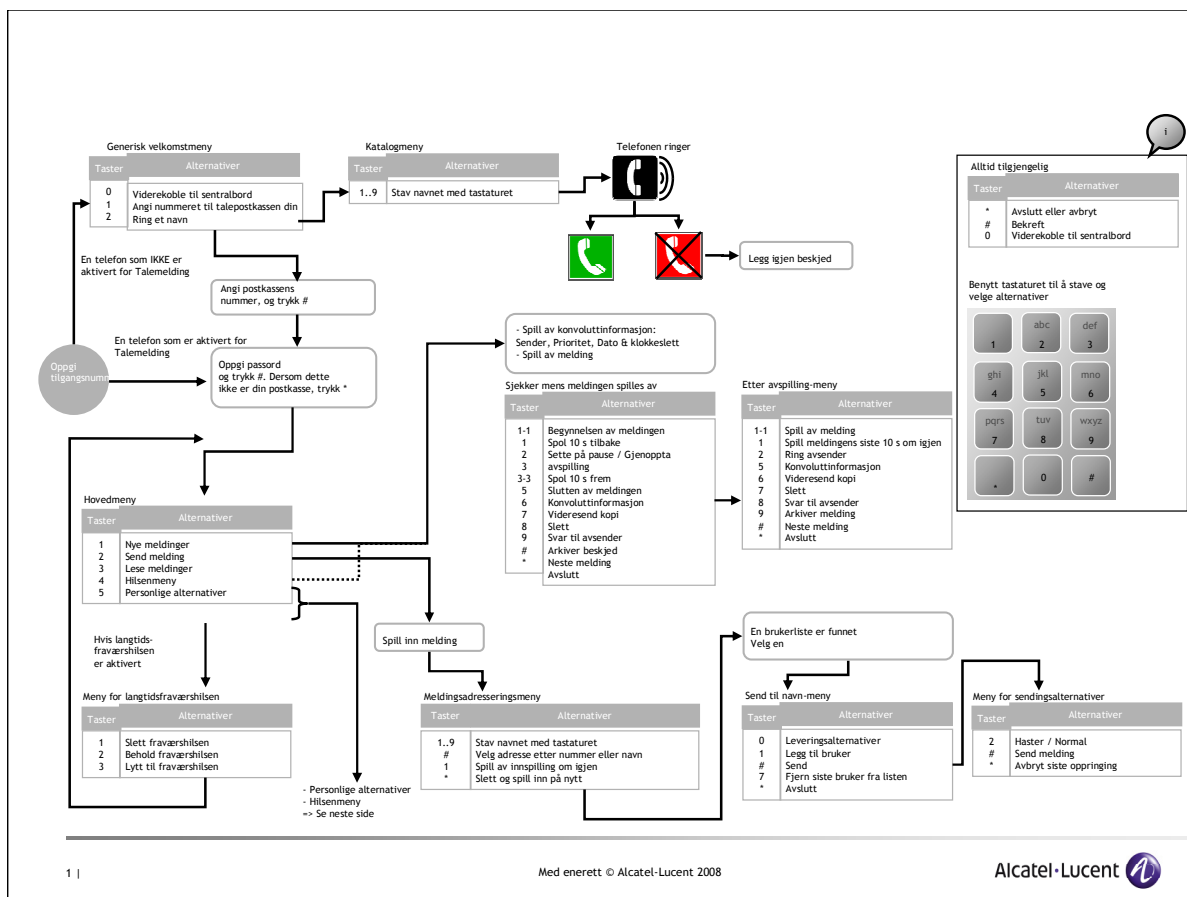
Generisk velkomstmeny

| Taster | Alternativer |
|---|---|
| 0 | Viderekoble til sentralbord |
| 1 | Angi nummeret til talepostkassen din |
| 2 | Ring et navn |

Katalogmeny

| Taster | Alternativer |
|---|---|
| 1..9 | Stav navnet med tastaturet |

Telefonen ringer

Legg igjen beskjed

En telefon som IKKE er aktivert for Talemelding

Angi postkassens nummer, og trykk #

En telefon som er aktivert for Talemelding

Oppgi tilgangsnum

Oppgi passord og trykk #. Dersom dette ikke er din postkasse, trykk *

- Spill av konvoluttinformasjon: Sender, Prioritet, Dato & klokkeslett
- Spill av melding

Sjekker mens meldingen spilles av

| Taster | Alternativer |
|---|---|
| 1-1 | Begynnelsen av meldingen |
| 1 | Spol 10 s tilbake |
| 2 | Ring Sette på pause / Gjenoppta |
| 3 | avspilling |
| 3-3 | Spol 10 s frem |
| 5 | Slutten av meldingen |
| 6 | Konvoluttinformasjon |
| 7 | Videresend kopi |
| 8 | Slett |
| 9 | Svar til avsender |
| # | Arkiver beskjed |
| * | Neste melding |
| | Avslutt |

Etter avspilling-meny

| Taster | Alternativer |
|---|---|
| 1-1 | Spill av melding |
| 1 | Spill meldingens siste 10 s om igjen |
| 2 | Ring avsender |
| 5 | Konvoluttinformasjon |
| 6 | Videresend kopi |
| 7 | Slett |
| 8 | Svar til avsender |
| 9 | Arkiver melding |
| # | Neste melding |
| * | Avslutt |

i

Alltid tilgjengelig

| Taster | Alternativer |
|---|---|
| * | Avslutt eller avbryt |
| # | Bekreft |
| 0 | Viderekoble til sentralbord |

Benytt tastaturet til å stave og velge alternativer

1, abc 2, def 3, ghi 4, jkl 5, mno 6, pqrs 7, tuv 8, wxyz 9, *, 0, #

Hovedmeny

| Taster | Alternativer |
|---|---|
| 1 | Nye meldinger |
| 2 | Send melding |
| 3 | Lese meldinger |
| 4 | Hilsenmeny |
| 5 | Personlige alternativer |

Hvis langtids-fraværshilsen er aktivert

Spill inn melding

En brukerliste er funnet
Velg en

Meny for langtidsfraværshilsen

| Taster | Alternativer |
|---|---|
| 1 | Slett fraværshilsen |
| 2 | Behold fraværshilsen |
| 3 | Lytt til fraværshilsen |

Meldingsadresseringsmeny

| Taster | Alternativer |
|---|---|
| 1..9 | Stav navnet med tastaturet |
| # | Velg adresse etter nummer eller navn |
| 1 | Spill av innspilling om igjen |
| * | Slett og spill inn på nytt |

Send til navn-meny

| Taster | Alternativer |
|---|---|
| 0 | Leveringsalternativer |
| 1 | Legg til bruker |
| # | Send |
| 7 | Fjern siste bruker fra listen |
| * | Avslutt |

Meny for sendingsalternativer

| Taster | Alternativer |
|---|---|
| 2 | Haster / Normal |
| # | Send melding |
| * | Avbryt siste oppringing |

- Personlige alternativer
- Hilsenmeny
=> Se neste side

1 |

Med enerett © Alcatel-Lucent 2008

Alcatel·Lucent